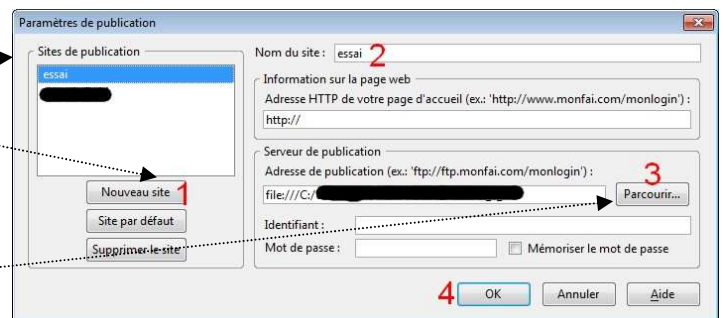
Paramètres de publication

Sites de publication

essai

Nouveau site 1

Site par défaut

Supprimer le site

Nom du site : essai 2

Information sur la page web

Adresse HTTP de votre page d'accueil (ex.: 'http://www.monfai.com/monlogin') :

http://

Serveur de publication

Adresse de publication (ex.: 'ftp://ftp.monfai.com/monlogin') :

file:///C:/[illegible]

3

Parcourir...

Identifiant :

Mot de passe :

Mémoriser le mot de passe

4 OK

Annuler

Aide